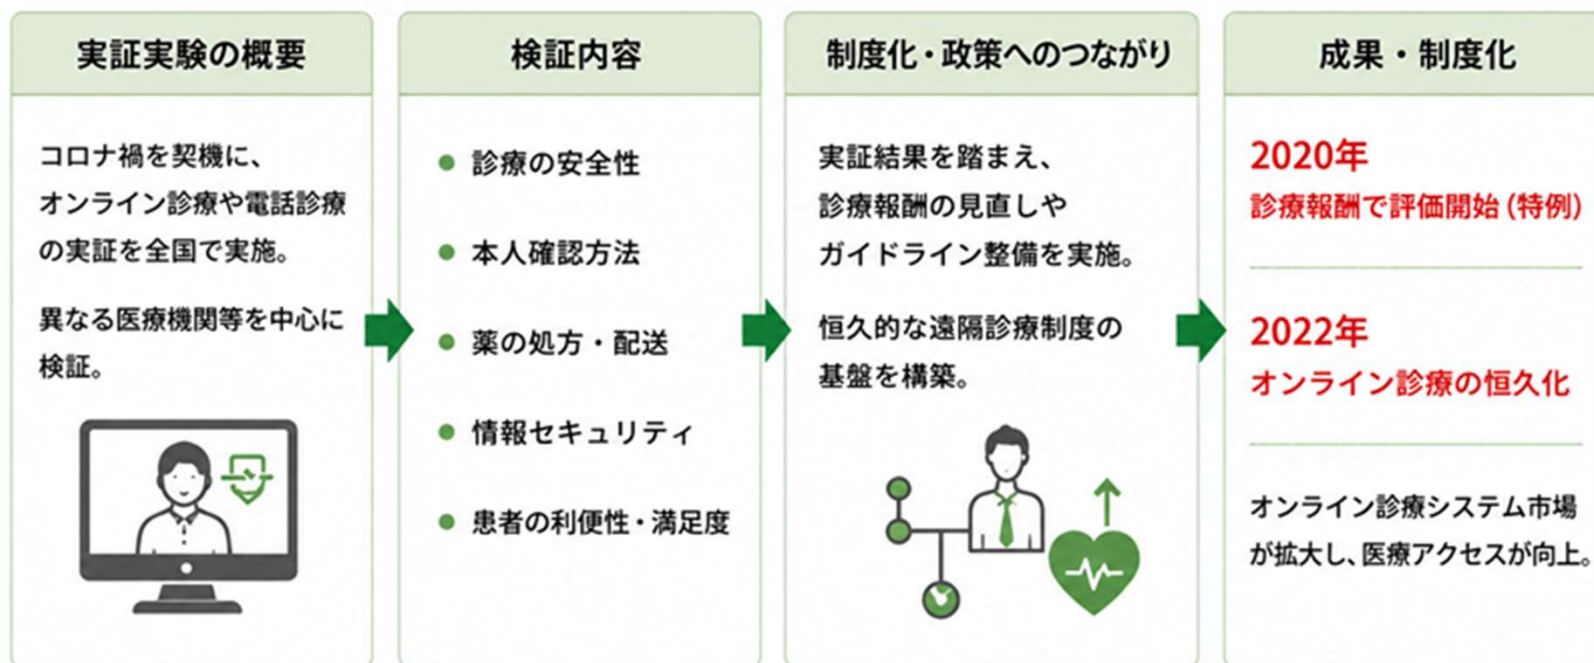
実証実験の概要

コロナ禍を契機に、オンライン診療や電話診療の実証を全国で実施。

異なる医療機関等を中心に検証。

検証内容

● 診療の安全性
● 本人確認方法
● 薬の処方・配送
● 情報セキュリティ
● 患者の利便性・満足度

制度化・政策へのつながり

実証結果を踏まえ、診療報酬の見直しやガイドライン整備を実施。

恒久的な遠隔診療制度の基盤を構築。

成果・制度化

2020年
診療報酬で評価開始（特例）

2022年
オンライン診療の恒久化

オンライン診療システム市場が拡大し、医療アクセスが向上。